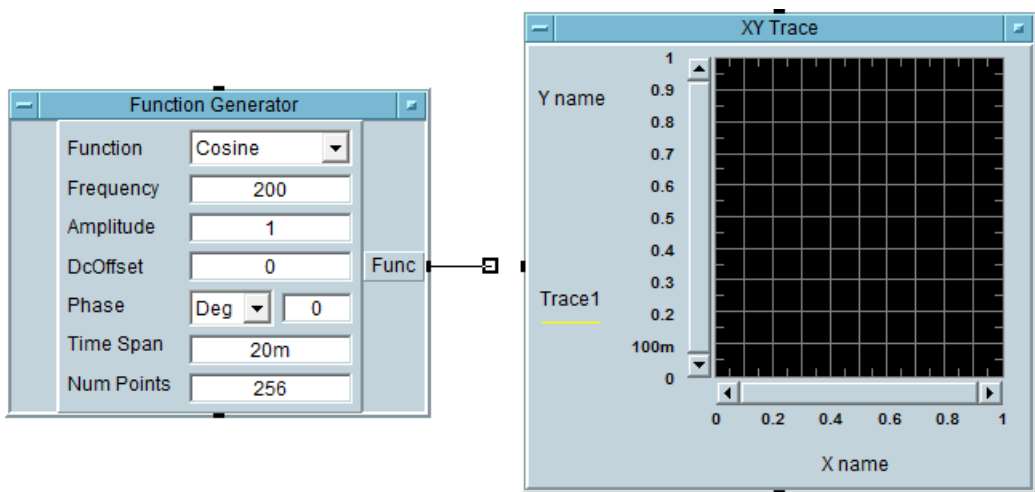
Function Generator

Function Cosine

Frequency 200

Amplitude 1

DcOffset 0

Phase Deg 0

Time Span 20m

Num Points 256

Func

XY Trace

Y name

Trace1

1
0.9
0.8
0.7
0.6
0.5
0.4
0.3
0.2
100m
0

0 0.2 0.4 0.6 0.8 1

X name